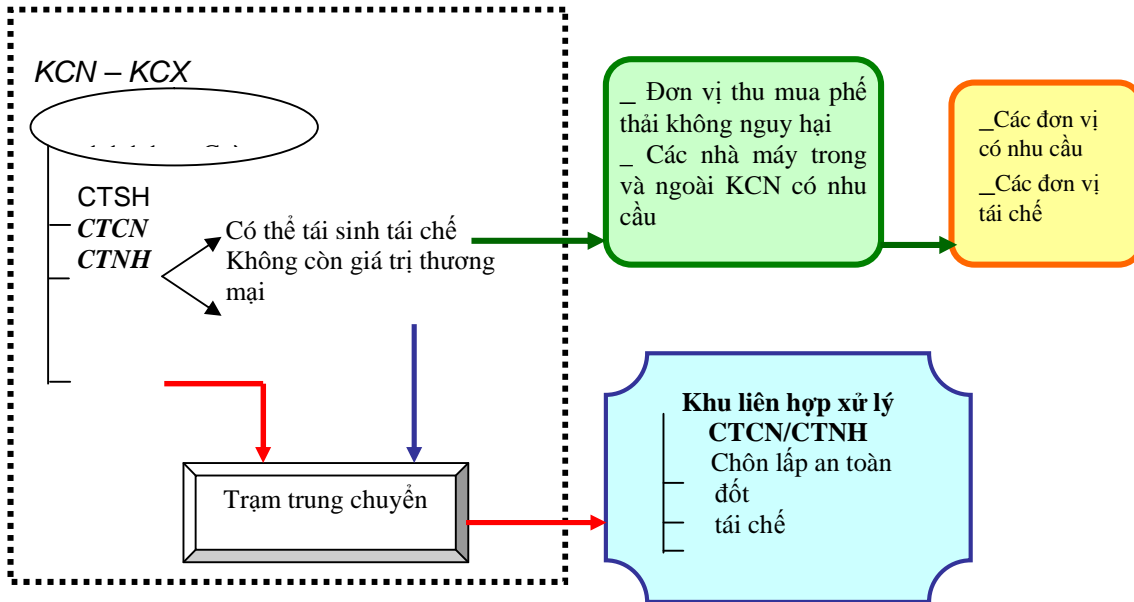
KCN – KCX

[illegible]

CTSH
CTCN
CTNH

Có thể tái sinh tái chế
Không còn giá trị thương mại

_ Đơn vị thu mua phế thải không nguy hại
_ Các nhà máy trong và ngoài KCN có nhu cầu

_Các đơn vị có nhu cầu
_Các đơn vị tái chế

Trạm trung chuyển

Khu liên hợp xử lý CTCN/CTNH
Chôn lấp an toàn
đốt
tái chế